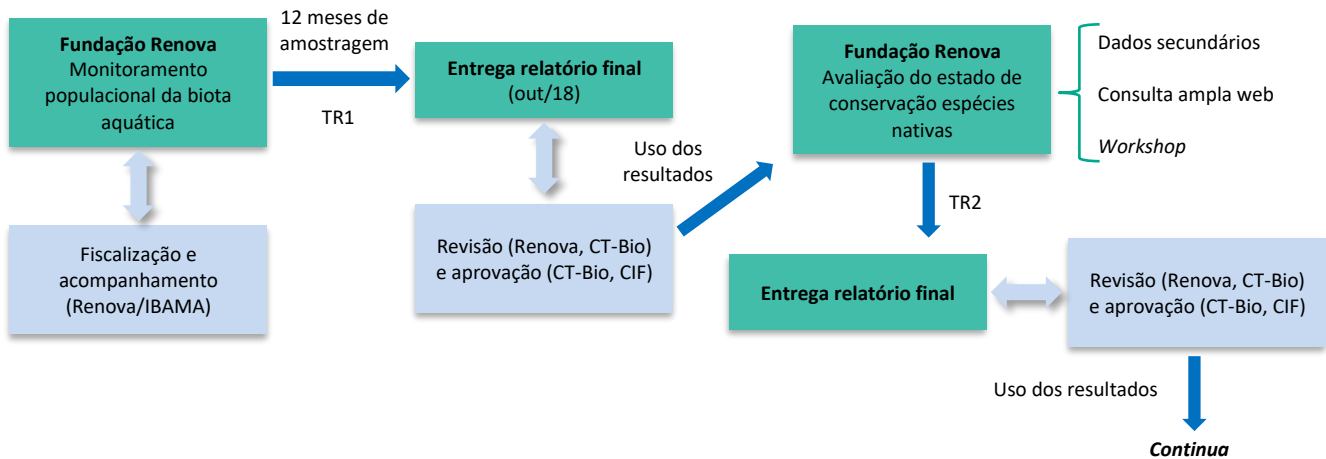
Fundação Renova
Monitoramento populacional da biota aquática

12 meses de amostragem

TR1

Entrega relatório final
(out/18)

Fiscalização e acompanhamento (Renova/IBAMA)

Revisão (Renova, CT-Bio) e aprovação (CT-Bio, CIF)

Uso dos resultados

Fundação Renova
Avaliação do estado de conservação espécies nativas

Dados secundários

Consulta ampla web

Workshop

TR2

Entrega relatório final

Revisão (Renova, CT-Bio) e aprovação (CT-Bio, CIF)

Uso dos resultados

Continua